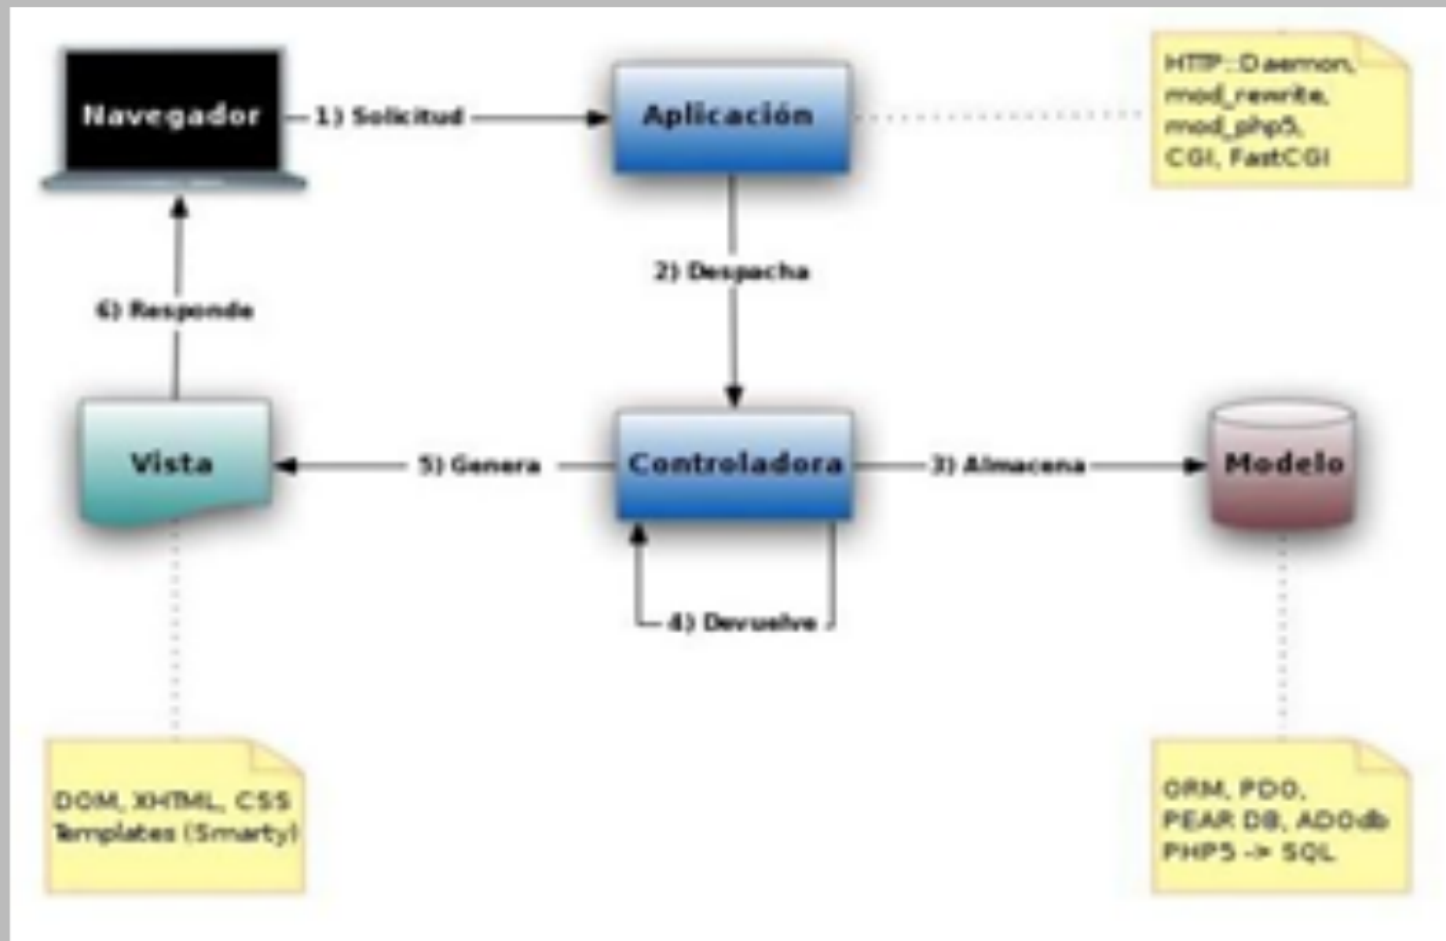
Navegador

1) Solicitud

Aplicación

HTTP::Daemon, mod_rewrite, mod_php5, CGI, FastCGI

2) Despacha

6) Responde

Vista

5) Genera

Controladora

3) Almacena

Modelo

4) Devuelve

DOM, XHTML, CSS Templates (Smarty)

ORM, PDO, PEAR DB, ADOdb PHP5 -> SQL